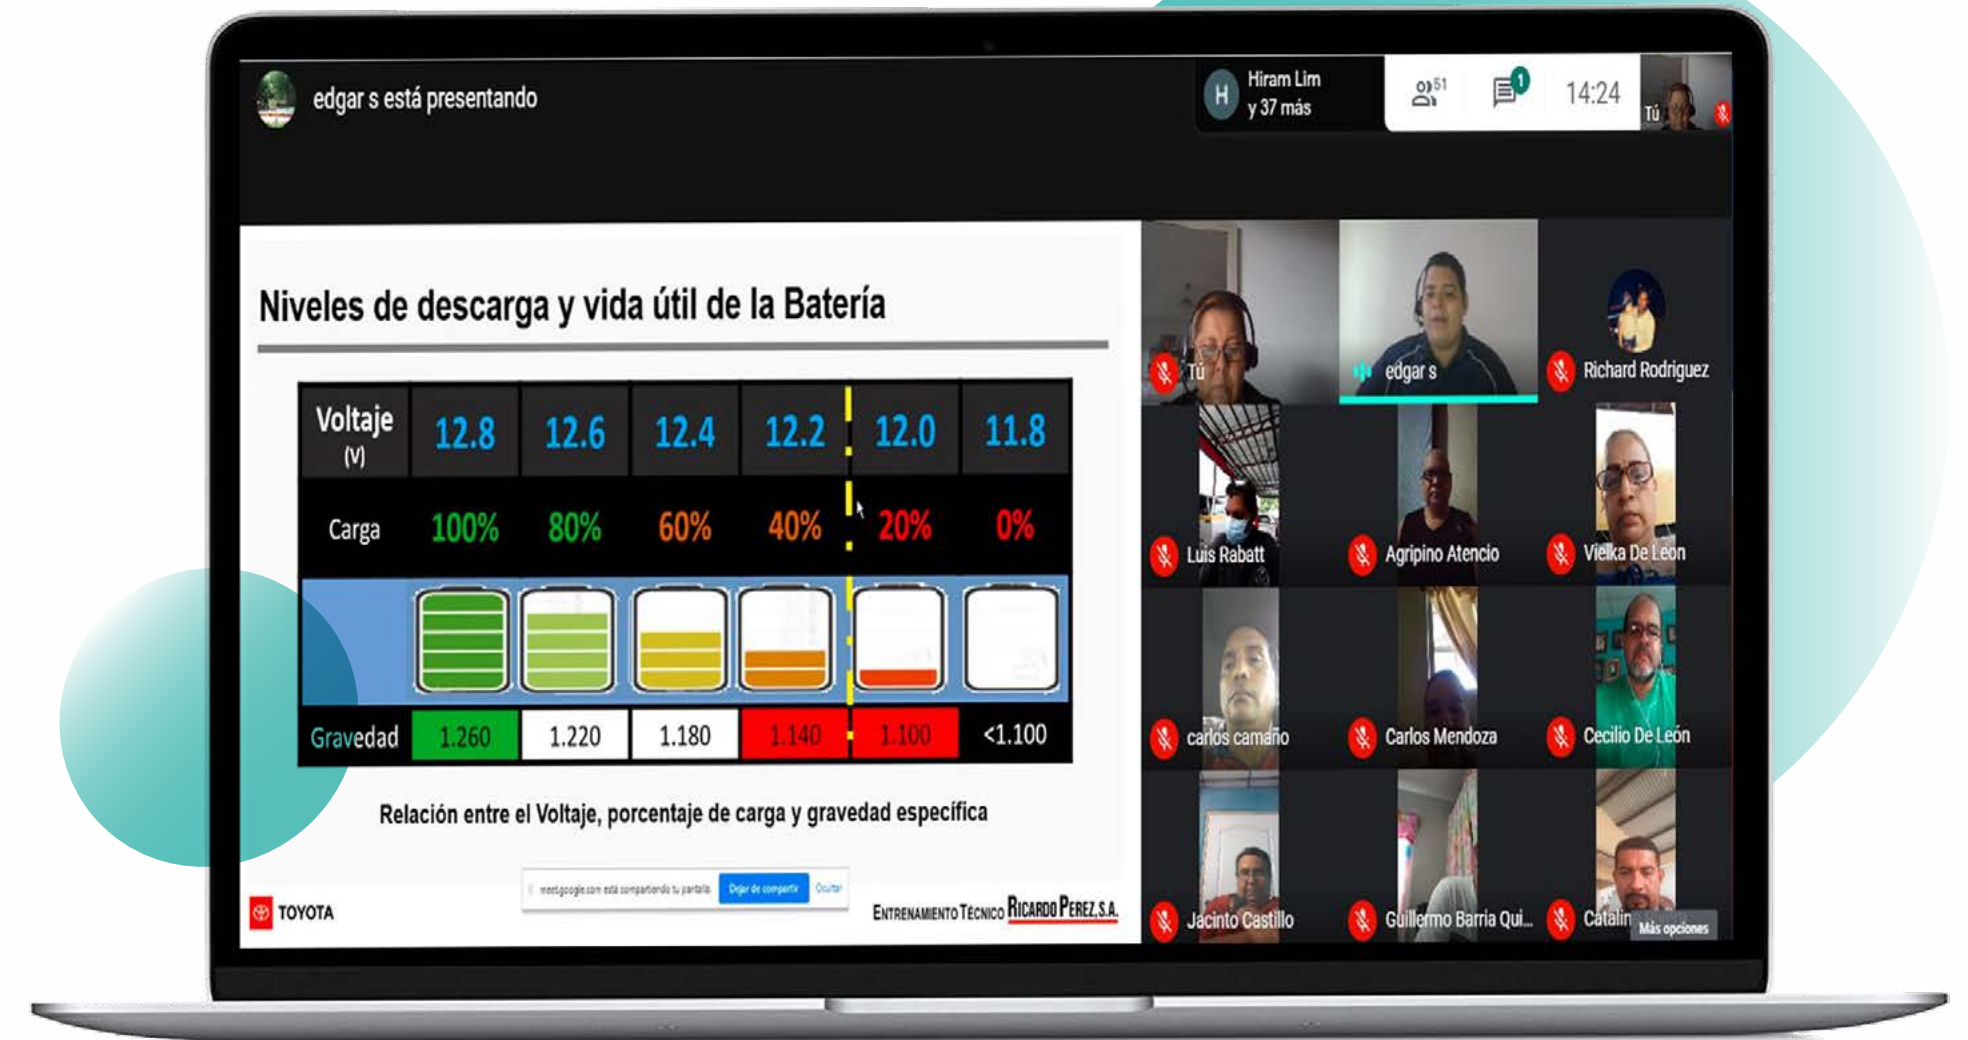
edgar s está presentando

H Hiram Lim y 37 más

51

1

14:24

Tú

Niveles de descarga y vida útil de la Batería

| Voltaje (V) | 12.8 | 12.6 | 12.4 | 12.2 | 12.0 | 11.8 |
|---|---|---|---|---|---|---|
| Carga | 100% | 80% | 60% | 40% | 20% | 0% |
| | | | | | | |
| Gravedad | 1.260 | 1.220 | 1.180 | 1.140 | 1.100 | <1.100 |

Relación entre el Voltaje, porcentaje de carga y gravedad específica

meet.google.com está compartiendo tu pantalla. Dejar de compartir Ocultar

TOYOTA

Entrenamiento Técnico Ricardo Perez, S.A.

Tú

edgar s

Richard Rodriguez

Luis Rabatt

Agripino Atencio

Vielka De León

carlos camaño

Carlos Mendoza

Cecilio De León

Jacinto Castillo

Guillermo Barria Qui...

Catalin

Más opciones